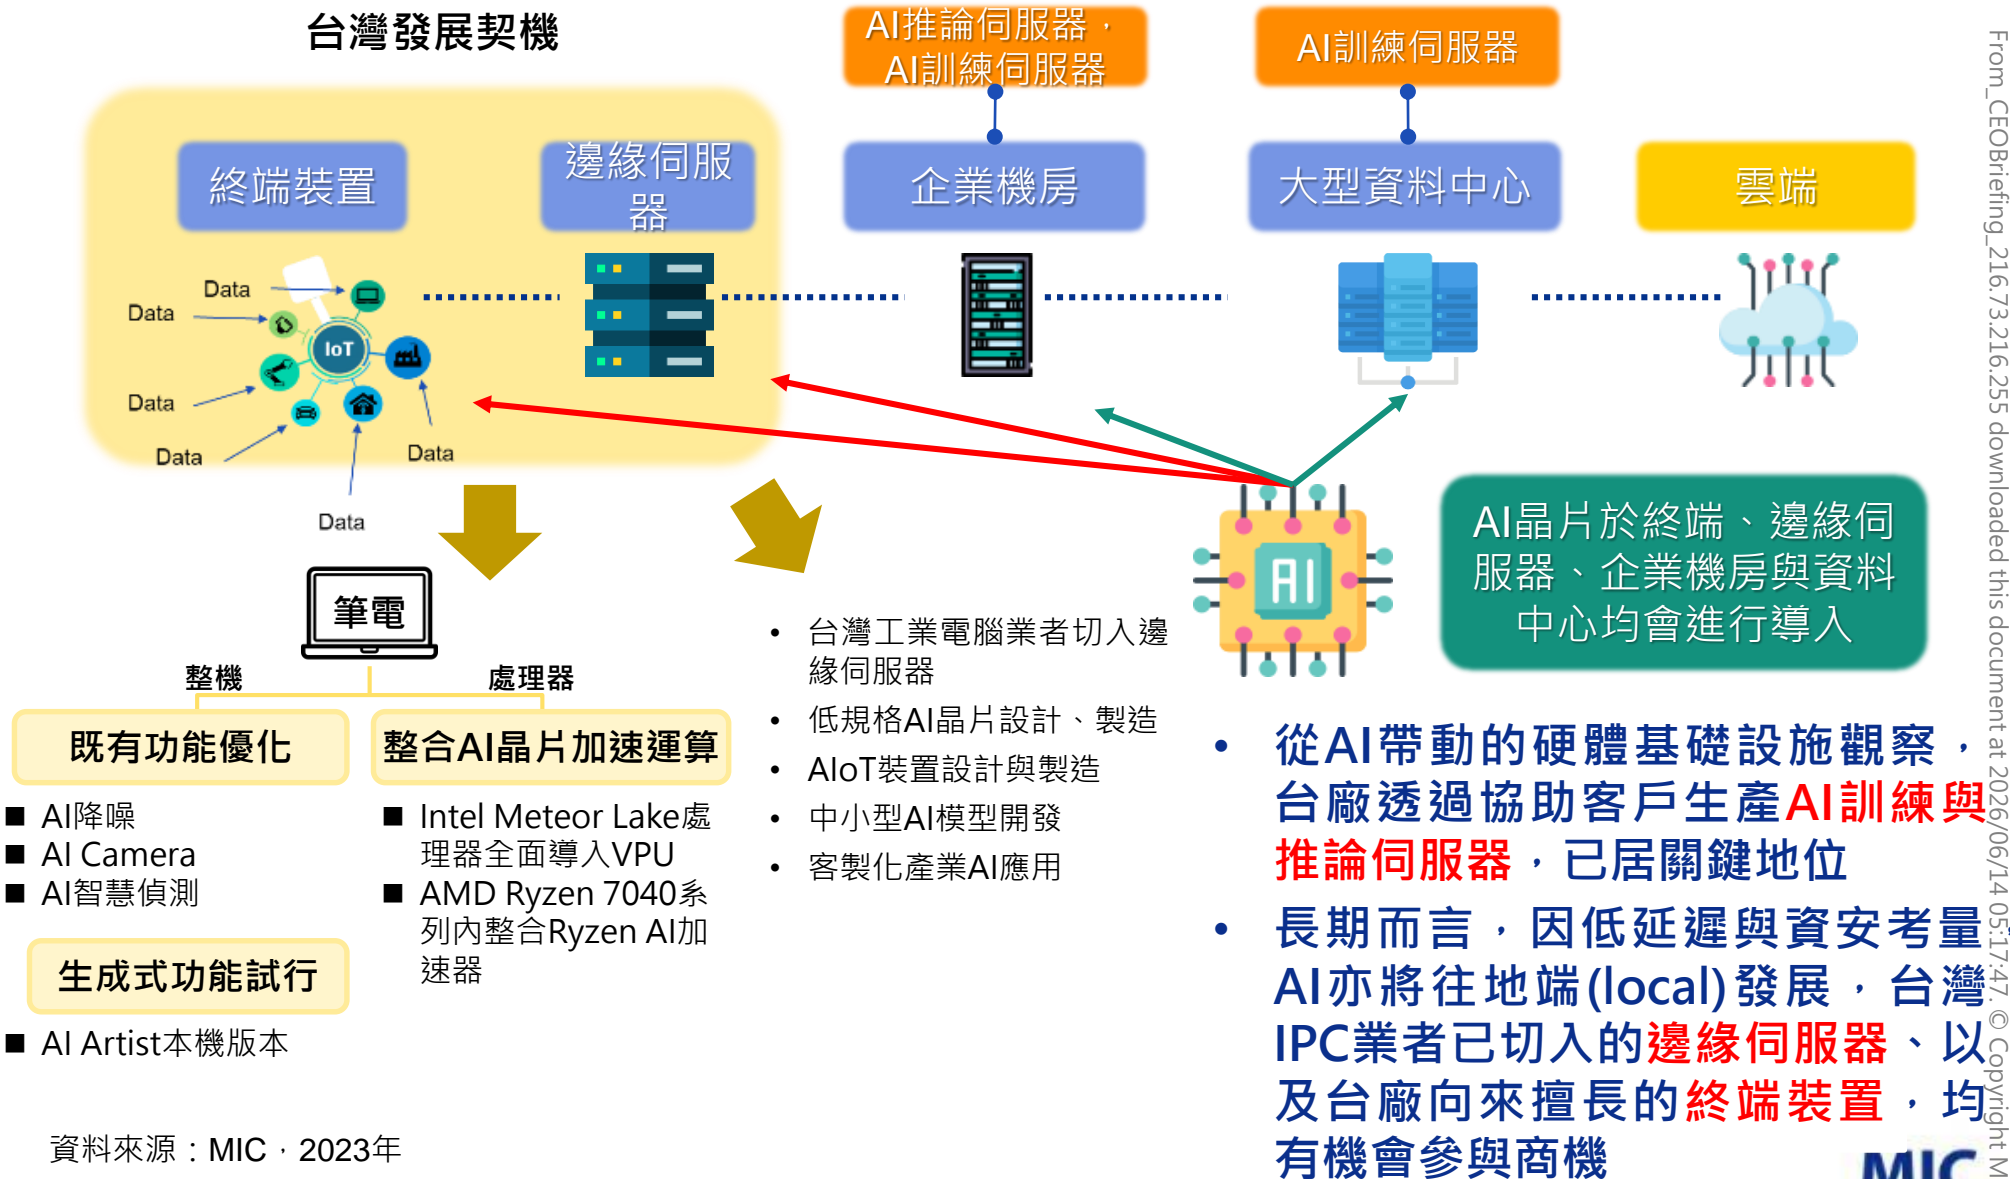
台灣發展契機

AI推論伺服器，AI訓練伺服器

AI訓練伺服器

終端裝置

邊緣伺服器

企業機房

大型資料中心

雲端

Data

Data

IoT

Data

Data

Data

Data

AI

AI晶片於終端、邊緣伺服器、企業機房與資料中心均會進行導入

筆電

整機

處理器

既有功能優化

整合AI晶片加速運算

■ AI降噪
■ AI Camera
■ AI智慧偵測

■ Intel Meteor Lake處理器全面導入VPU
■ AMD Ryzen 7040系列內整合Ryzen AI加速器

生成式功能試行

■ AI Artist本機版本

• 台灣工業電腦業者切入邊緣伺服器
• 低規格AI晶片設計、製造
• AIoT裝置設計與製造
• 中小型AI模型開發
• 客製化產業AI應用

• 從AI帶動的硬體基礎設施觀察，台廠透過協助客戶生產AI訓練與推論伺服器，已居關鍵地位

• 長期而言，因低延遲與資安考量AI亦將往地端(local)發展，台灣IPC業者已切入的邊緣伺服器、以及台廠向來擅長的終端裝置，均有機會參與商機

資料來源：MIC，2023年

MIC

From_CEOBriefing_216.73.216.255 downloaded this document at 2026/06/14 05:17:47. © Copyright M